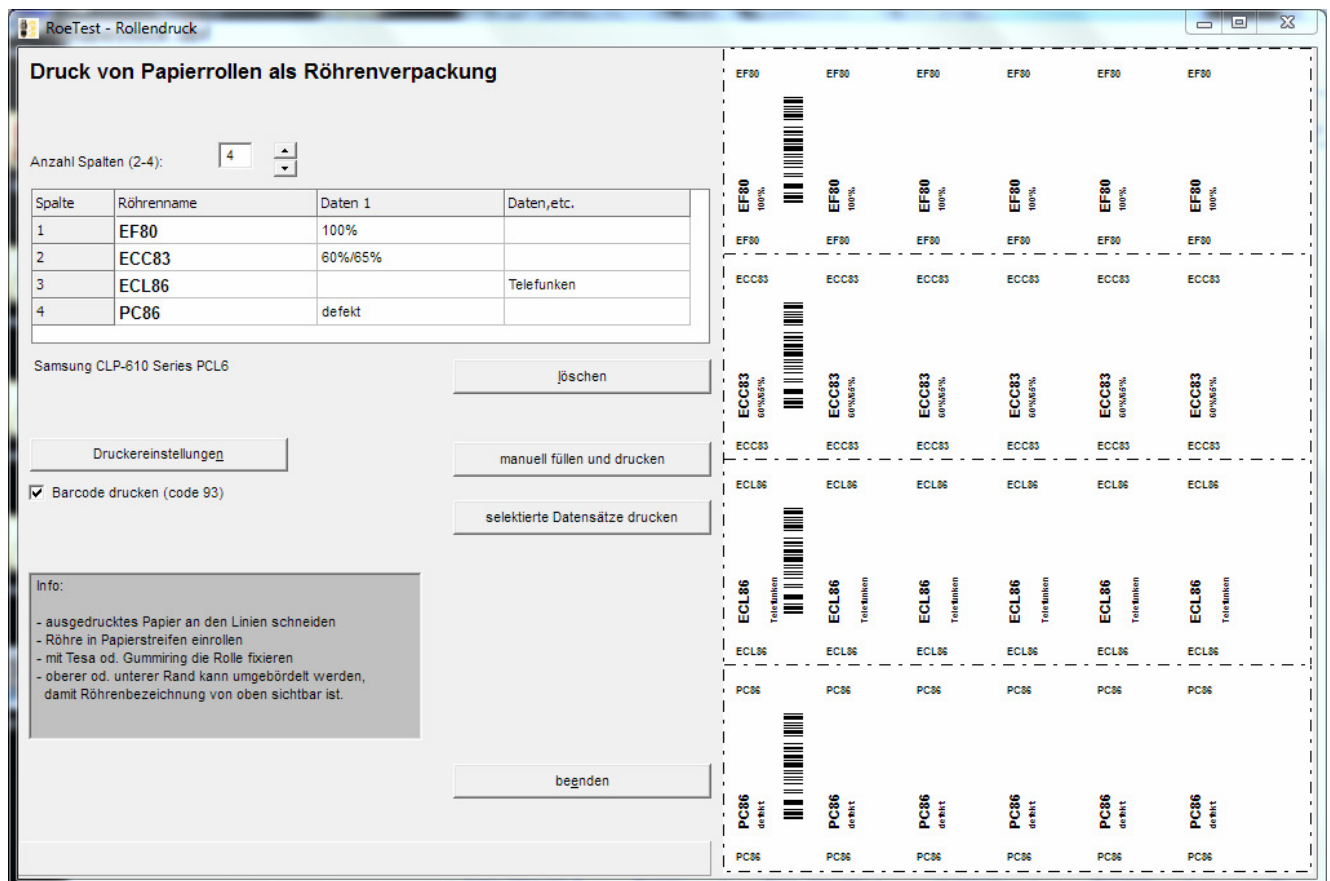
RoeTest - Rollendruck

Druck von Papierrollen als Röhrenverpackung

Anzahl Spalten (2-4): 4

| Spalte | Röhrenname | Daten 1 | Daten,etc. |
|---|---|---|---|
| 1 | EF80 | 100% | |
| 2 | ECC83 | 60%/65% | |
| 3 | ECL86 | | Telefunken |
| 4 | PC86 | defekt | |

Samsung CLP-610 Series PCL6

löschen

Druckereinstellungen

manuell füllen und drucken

Barcode drucken (code 93)

selektierte Datensätze drucken

Info:

- ausgedrucktes Papier an den Linien schneiden
- Röhre in Papierstreifen einrollen
- mit Tesa od. Gummiring die Rolle fixieren
- oberer od. unterer Rand kann umgebördelt werden, damit Röhrenbezeichnung von oben sichtbar ist.

beenden

EF80 EF80 EF80 EF80 EF80 EF80
EF80 100% EF80 100% EF80 100% EF80 100% EF80 100% EF80 100%
EF80 EF80 EF80 EF80 EF80 EF80

ECC83 ECC83 ECC83 ECC83 ECC83 ECC83
ECC83 60%/65% ECC83 60%/65% ECC83 60%/65% ECC83 60%/65% ECC83 60%/65% ECC83 60%/65%
ECC83 ECC83 ECC83 ECC83 ECC83 ECC83

ECL86 ECL86 ECL86 ECL86 ECL86 ECL86
ECL86 Telefunken ECL86 Telefunken ECL86 Telefunken ECL86 Telefunken ECL86 Telefunken ECL86 Telefunken
ECL86 ECL86 ECL86 ECL86 ECL86 ECL86

PC86 PC86 PC86 PC86 PC86 PC86
PC86 defekt PC86 defekt PC86 defekt PC86 defekt PC86 defekt PC86 defekt
PC86 PC86 PC86 PC86 PC86 PC86